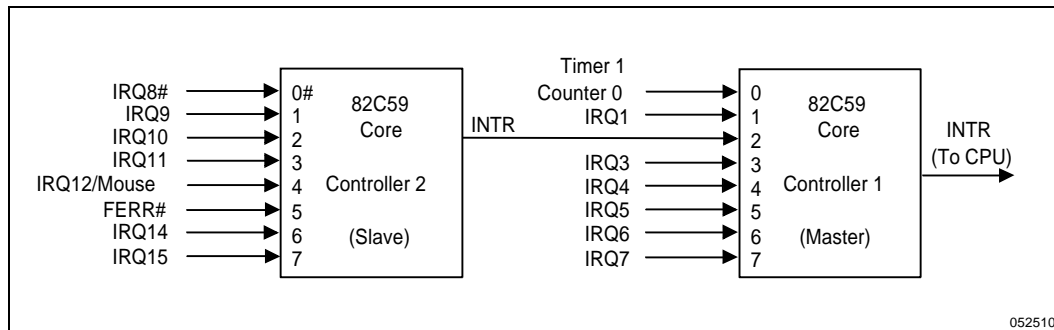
IRQ8#
IRQ9
IRQ10
IRQ11
IRQ12/Mouse
FERR#
IRQ14
IRQ15

0#
1
2
3
4
5
6
7

82C59
Core

Controller 2

(Slave)

INTR

Timer 1
Counter 0
IRQ1

IRQ3
IRQ4
IRQ5
IRQ6
IRQ7

0
1
2
3
4
5
6
7

82C59
Core

Controller 1

(Master)

INTR
(To CPU)

052510